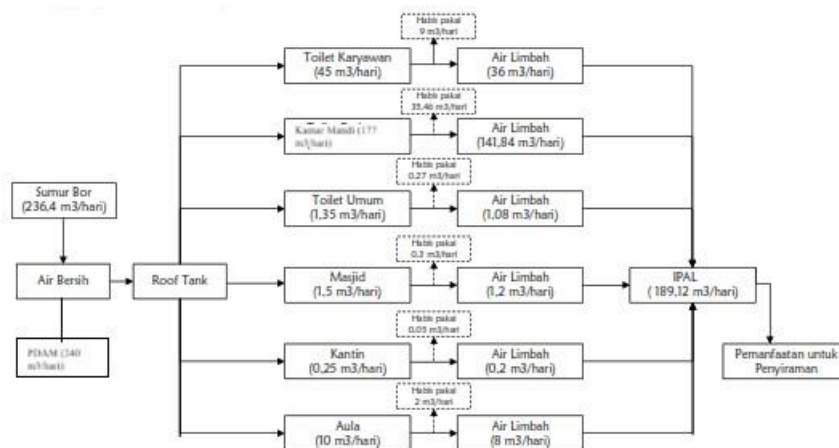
Habis pakai
9 m3/hari

Toilet Karyawan
(45 m3/hari)

Air Limbah
(36 m3/hari)

Habis pakai
35,46 m3/hari

Kamar Mandi (177 m3/hari)

Air Limbah
(141,84 m3/hari)

Habis pakai
0,27 m3/hari

Sumur Bor
(236,4 m3/hari)

Toilet Umum
(1,35 m3/hari)

Air Limbah
(1,08 m3/hari)

Habis pakai
0,3 m3/hari

Air Bersih

Roof Tank

Masjid
(1,5 m3/hari)

Air Limbah
(1,2 m3/hari)

IPAL
( 189,12 m3/hari)

Habis pakai
0,05 m3/hari

PDAM (240 m3/hari)

Kantin
(0,25 m3/hari)

Air Limbah
(0,2 m3/hari)

Pemanfaatan untuk
Penyiraman

Habis pakai
2 m3/hari

Aula
(10 m3/hari)

Air Limbah
(8 m3/hari)